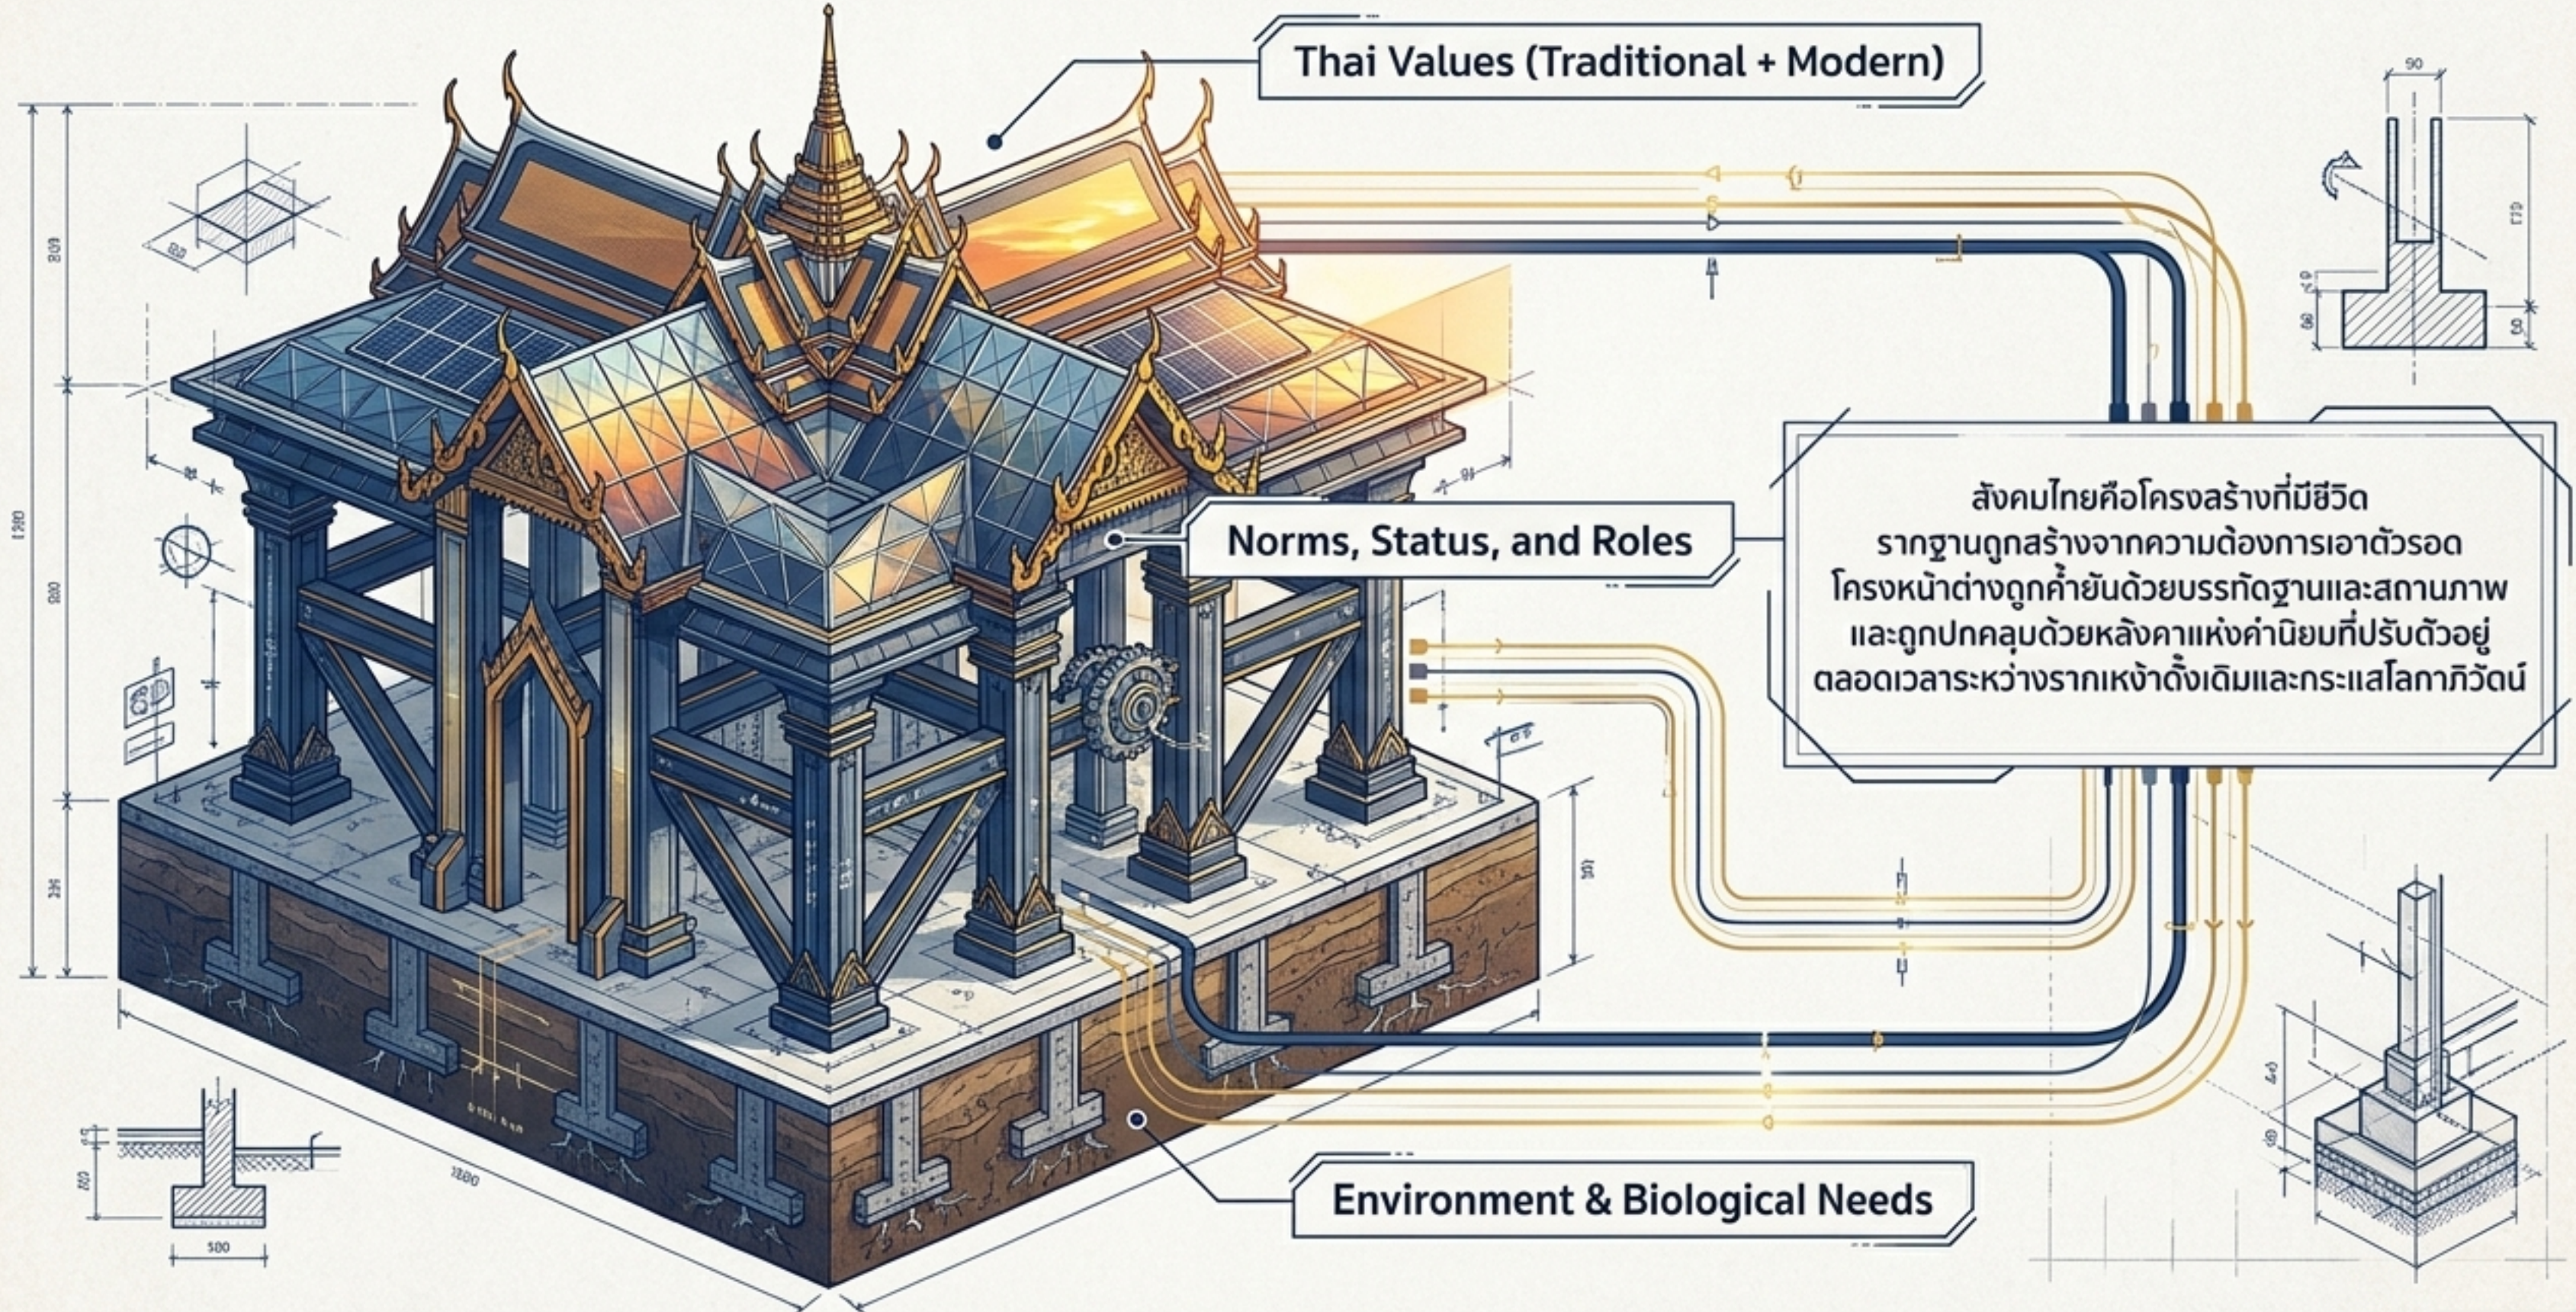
Thai Values (Traditional + Modern)

Norms, Status, and Roles

สังคมไทยคือโครงสร้างที่มีชีวิต
รากฐานถูกสร้างจากความต้องการเอาตัวรอด
โครงหน้าต่างถูกค้ำยันด้วยบรรทัดฐานและสถานภาพ
และถูกปกคลุมด้วยหลังคาแห่งค่านิยมที่ปรับตัวอยู่
ตลอดเวลาระหว่างรากเหง้าดั้งเดิมและกระแสโลกาภิวัตน์

Environment & Biological Needs

90

500

1000